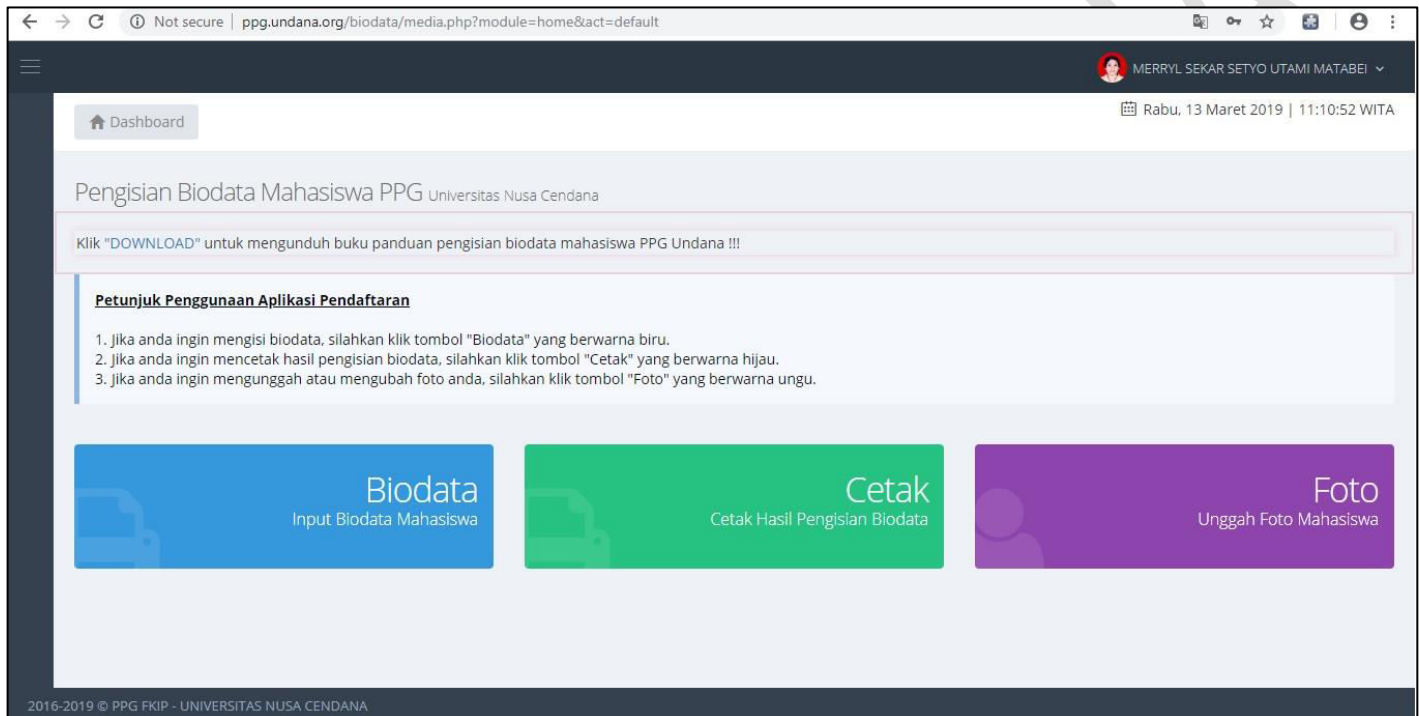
Not secure | ppg.undana.org/biodata/media.php?module=home&act=default

MERRYL SEKAR SETYO UTAMI MATABEI

Dashboard

Rabu, 13 Maret 2019 | 11:10:52 WITA

Pengisian Biodata Mahasiswa PPG Universitas Nusa Cendana

Klik "DOWNLOAD" untuk mengunduh buku panduan pengisian biodata mahasiswa PPG Undana !!!

Petunjuk Penggunaan Aplikasi Pendaftaran

1. Jika anda ingin mengisi biodata, silahkan klik tombol "Biodata" yang berwarna biru.
2. Jika anda ingin mencetak hasil pengisian biodata, silahkan klik tombol "Cetak" yang berwarna hijau.
3. Jika anda ingin mengunggah atau mengubah foto anda, silahkan klik tombol "Foto" yang berwarna ungu.

Biodata
Input Biodata Mahasiswa

Cetak
Cetak Hasil Pengisian Biodata

Foto
Unggah Foto Mahasiswa

2016-2019 © PPG FKIP - UNIVERSITAS NUSA CENDANA